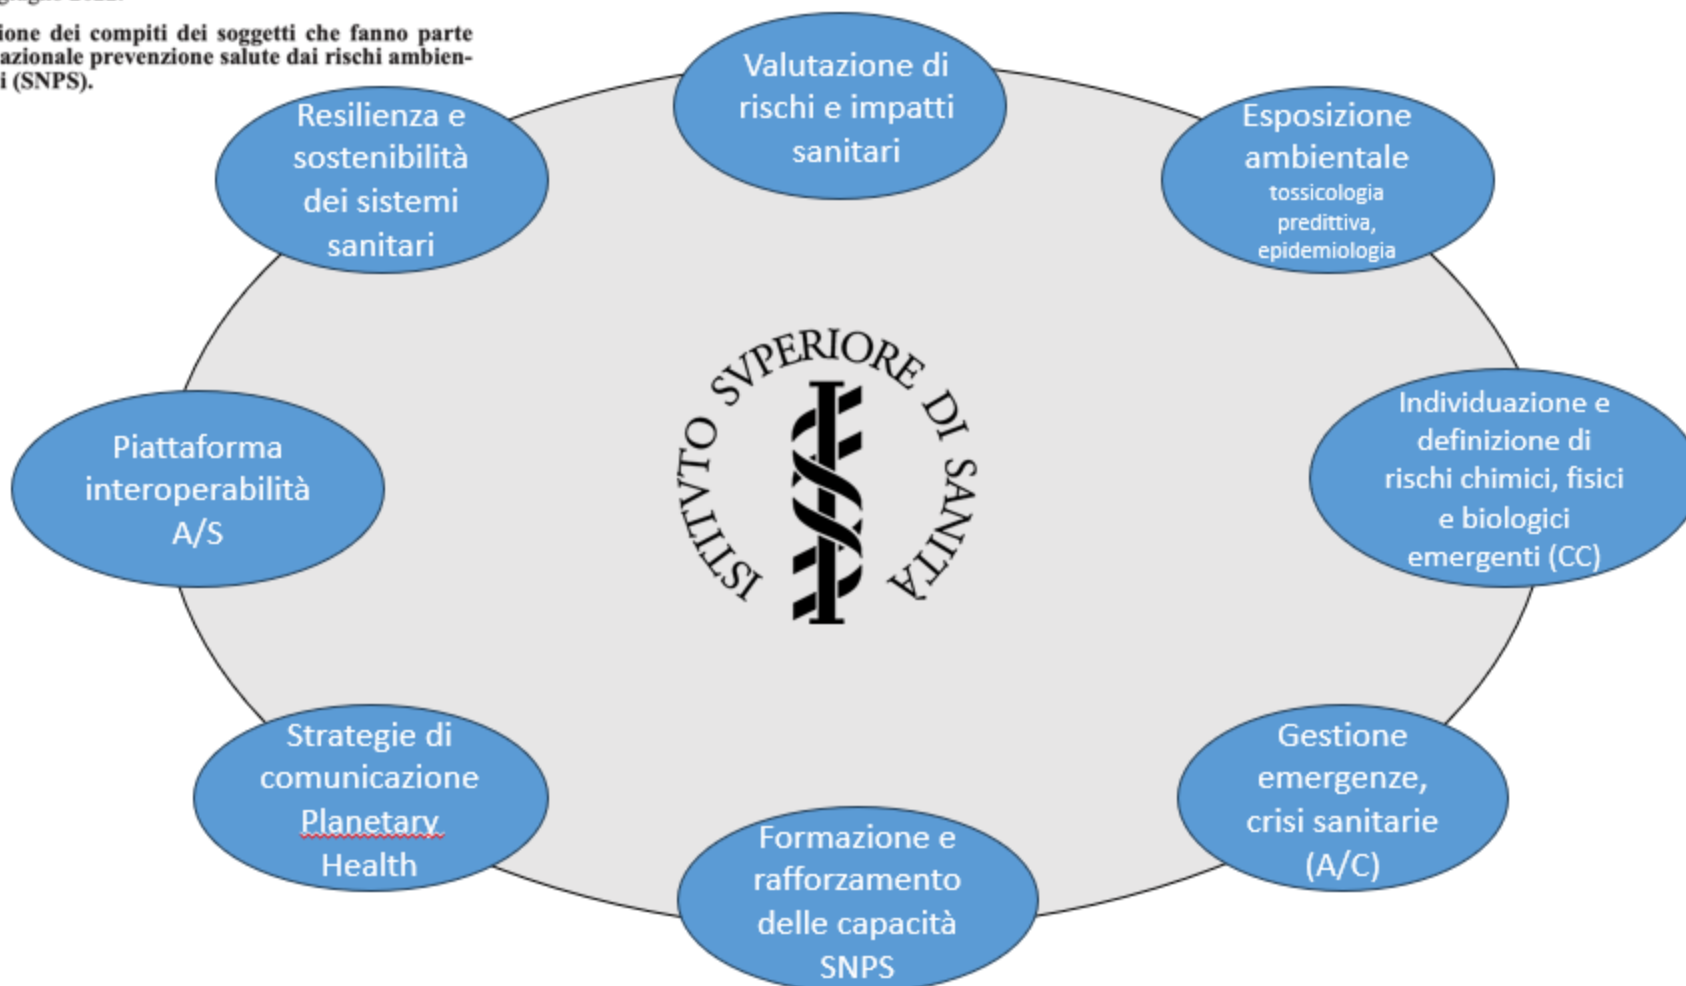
ione dei compiti dei soggetti che fanno parte azionale prevenzione salute dai rischi ambien- i (SNPS).

Valutazione di rischi e impatti sanitari

Resilienza e sostenibilità dei sistemi sanitari

Esposizione ambientale tossicologia predittiva, epidemiologia

ISTITVTO SVPERIORE DI SANITÀ

Piattaforma interoperabilità A/S

Individuazione e definizione di rischi chimici, fisici e biologici emergenti (CC)

Strategie di comunicazione Planetary Health

Gestione emergenze, crisi sanitarie (A/C)

Formazione e rafforzamento delle capacità SNPS